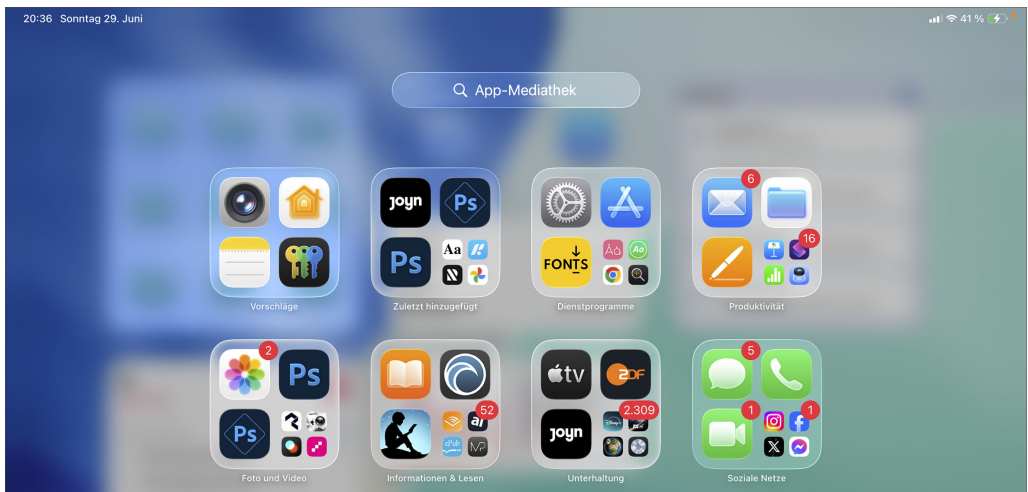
20:36 Sonntag 29. Juni

41 %

App-Mediathek

joyn

Ps

Ps

Aa

FONTS

6

16

Vorschläge

Zuletzt hinzugefügt

Dienstprogramme

Produktivität

2

Ps

Ps

52

a

tv

ZDF

2.309

joyn

5

1

1

Foto und Video

Informationen & Lesen

Unterhaltung

Soziale Netze